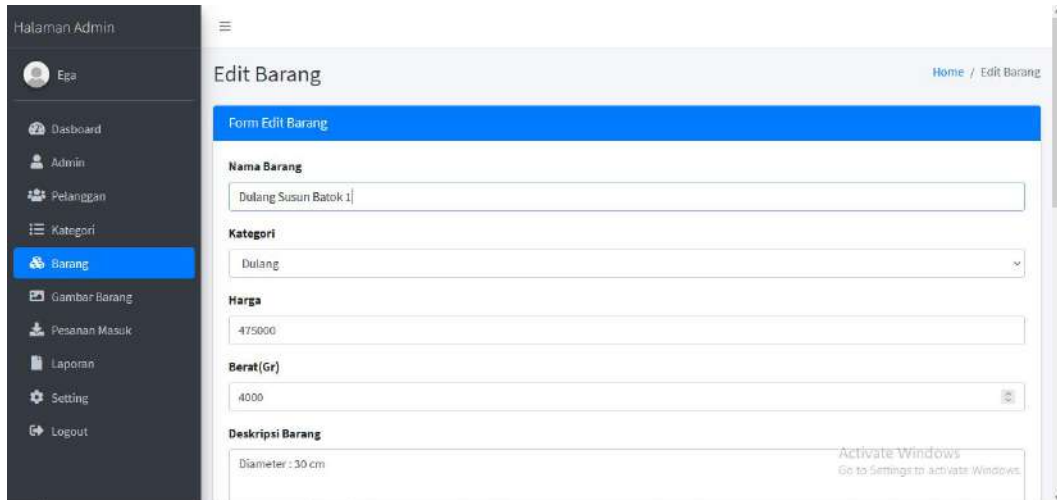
Halaman Admin

Ega

Dasboard

Admin

Pelanggan

Kategori

Barang

Gambar Barang

Pesanan Masuk

Laporan

Setting

Logout

≡

Edit Barang

Home / Edit Barang

Form Edit Barang

Nama Barang

Dulang Susun Batok 1

Kategori

Dulang

Harga

475000

Berat(Gr)

4000

Deskripsi Barang

Diameter : 30 cm

Activate Windows
Go to Settings to activate Windows.